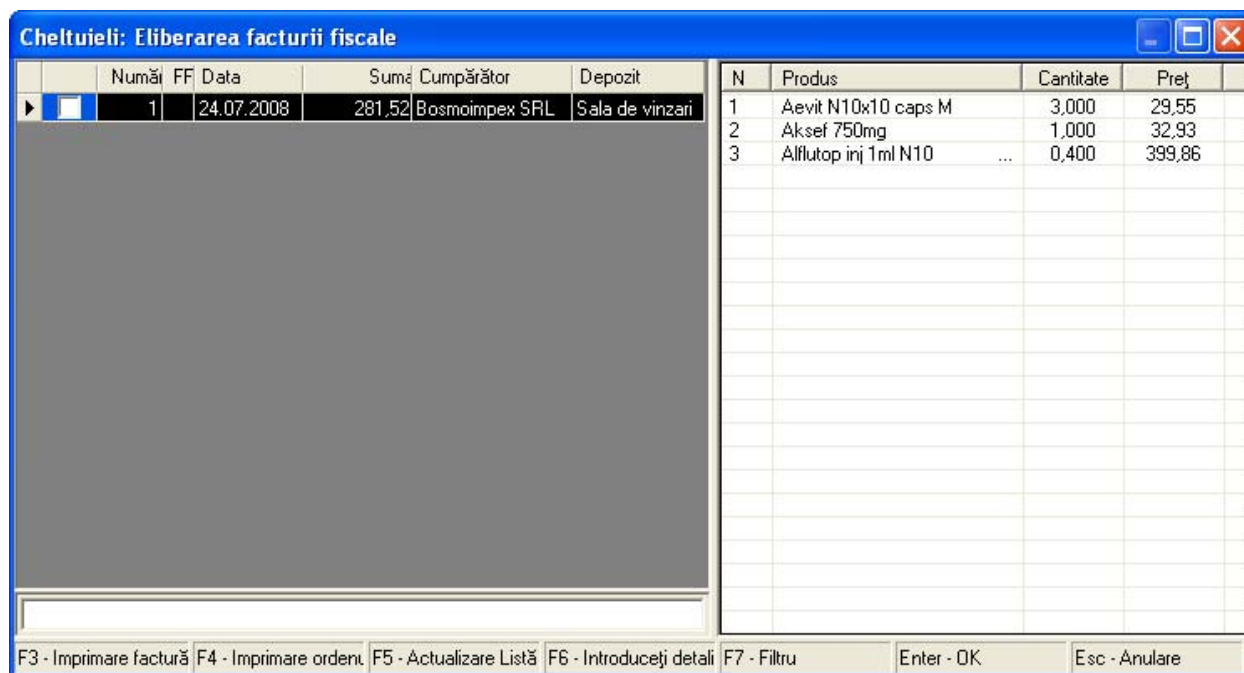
Cheltuieli: Eliberarea facturii fiscale

| | Numă | FF | Data | Suma | Cumpărător | Depozit |
|---|---|---|---|---|---|---|
| | 1 | | 24.07.2008 | 281,52 | Bosmoimpex SRL | Sala de vinzari |

| N | Produs | Cantitate | Preţ |
|---|---|---|---|
| 1 | Aevit N10x10 caps M | 3,000 | 29,55 |
| 2 | Aksef 750mg | 1,000 | 32,93 |
| 3 | Alflutop inj 1ml N10 ... | 0,400 | 399,86 |

F3 - Imprimare factură F4 - Imprimare ordenu F5 - Actualizare Listă F6 - Introduceţi detali F7 - Filtru Enter - OK Esc - Anulare